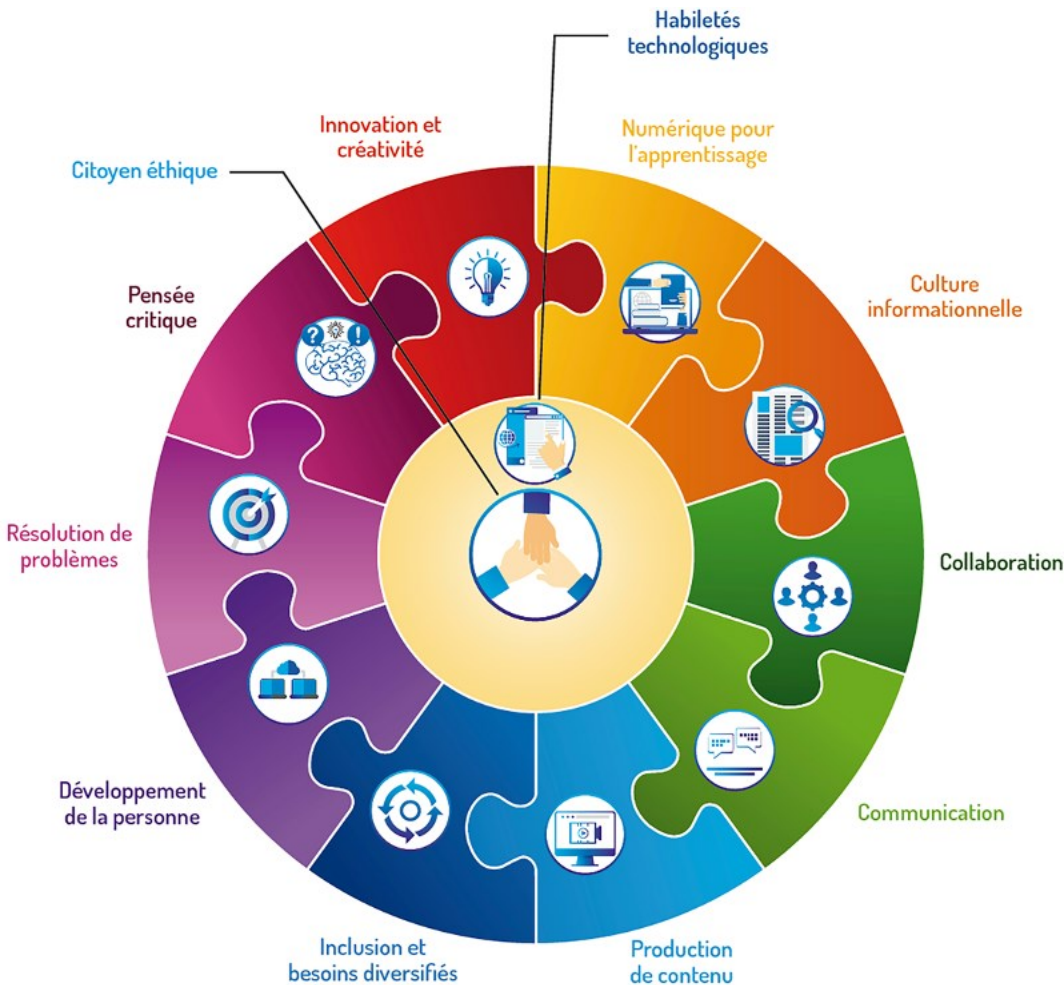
Habiletés technologiques

Innovation et créativité

Numérique pour l'apprentissage

Citoyen éthique

Pensée critique

Culture informationnelle

Résolution de problèmes

Collaboration

Développement de la personne

Communication

Inclusion et besoins diversifiés

Production de contenu